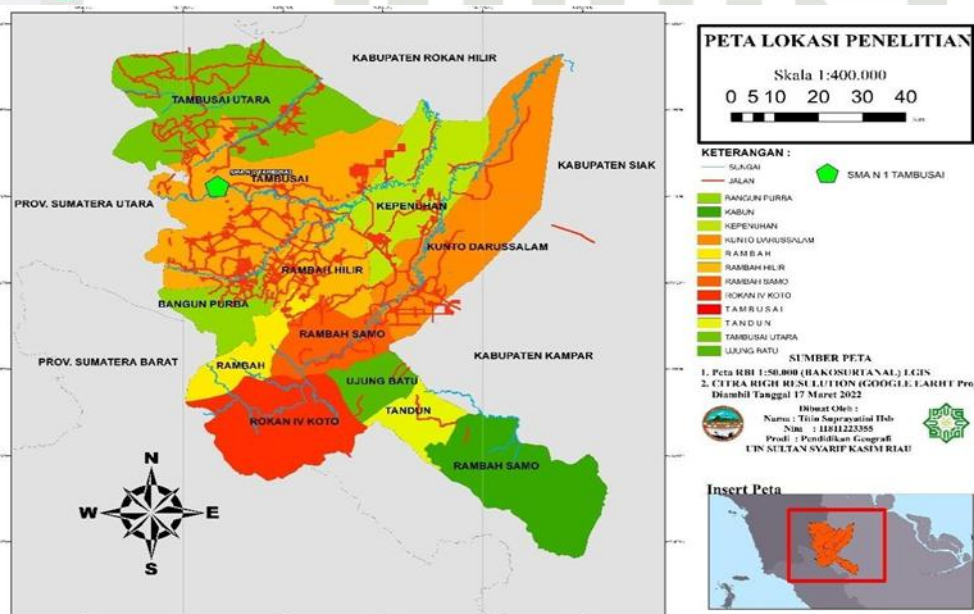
KABUPATEN ROKAN HILIR

TAMBUSAI UTARA

TAMBUSAI

PROV. SUMATERA UTARA

KEPENUHAN

KABUPATEN SIAK

KUNTO DARUSSALAM

RAMBAH HILIR

BANGUN PURBA

RAMBAH SAMO

PROV. SUMATERA BARAT

KABUPATEN KAMPAR

RAMBAH

UJUNG BATU

ROKAN IV KOTO

TANDUN

RAMBAH SAMO

N
W
E
S

PETA LOKASI PENELITIAN

Skala 1:400.000

0 5 10 20 30 40

KETERANGAN :

SUNGAI

JALAN

SMA N 1 TAMBUSAI

BANGUN PURBA

KABUN

KEPENUHAN

KUNTO DARUSSALAM

RAMBAH

RAMBAH HILIR

RAMBAH SAMO

ROKAN IV KOTO

TAMBUSAI

TANDUN

TAMBUSAI UTARA

UJUNG BATU

SUMBER PETA

1. Peta RBI 1:50.000 (BAKOSURTANAL) LGIS

2. CITRA RIGH RESULUTION (GOOGLE EARHT Pro) Diambil Tanggal 17 Maret 2022

Dibuat Oleh :
Nama : Titin Suprayatini Hsb
Nim : 11811223355
Prodi : Pendidikan Geografi
UIN SULTAN SYARIF KASIM RIAU

Insert Peta